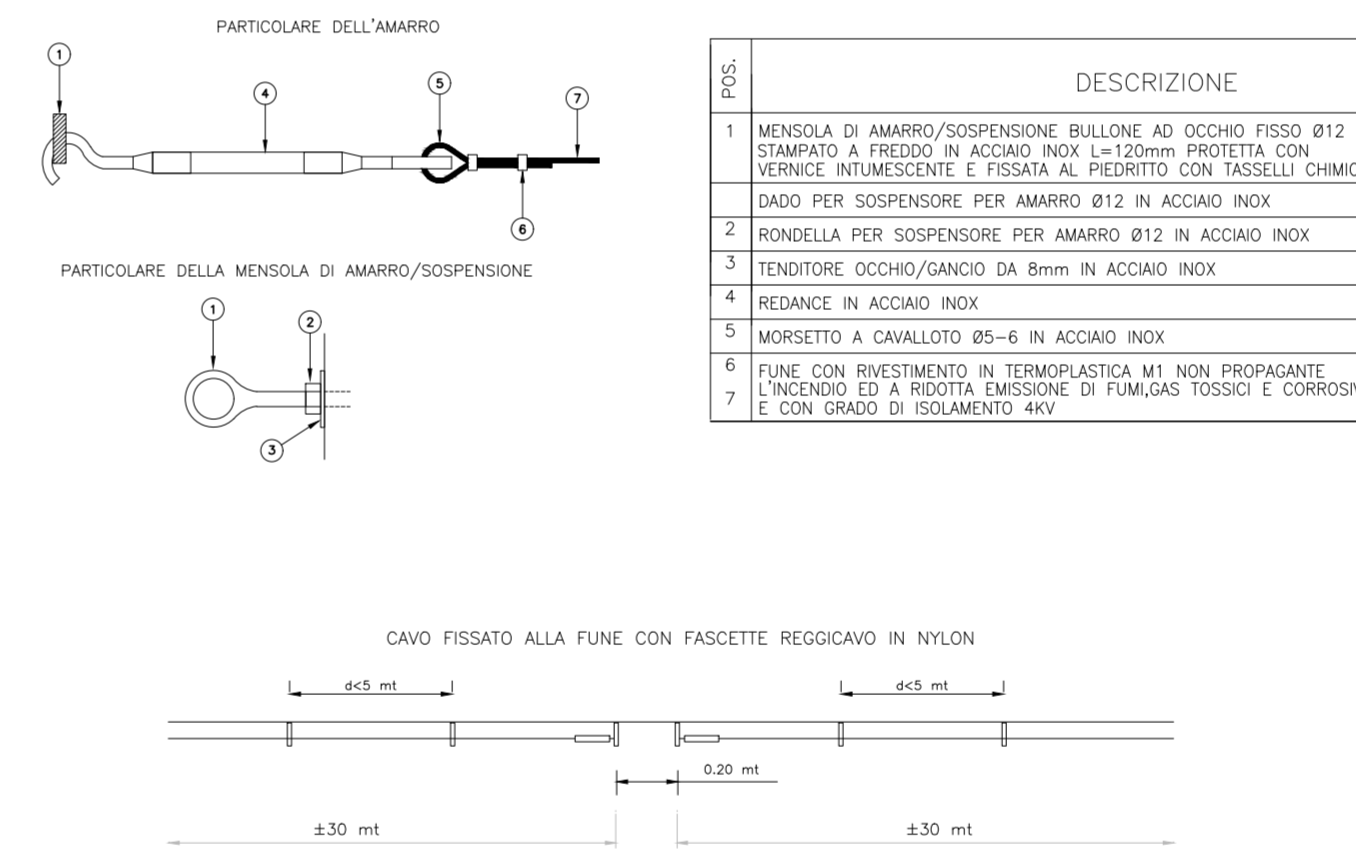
PARTICOLARE DELL'AMARRO

1

4

5

7

6

PARTICOLARE DELLA MENSOLA DI AMARRO/SOSPENSIONE

1

2

3

| POS. | DESCRIZIONE |
|---|---|
| 1 | MENSOLA DI AMARRO/SOSPENSIONE BULLONE AD OCCHIO FISSO Ø12 STAMPATO A FREDDO IN ACCIAIO INOX L=120mm PROTETTA CON VERNICE INTUMESCENTE E FISSATA AL PIEDRITTO CON TASSELLI CHIMIC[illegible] |
| | DADO PER SOSPENSORE PER AMARRO Ø12 IN ACCIAIO INOX |
| 2 | RONDELLA PER SOSPENSORE PER AMARRO Ø12 IN ACCIAIO INOX |
| 3 | TENDITORE OCCHIO/GANCIO DA 8mm IN ACCIAIO INOX |
| 4 | REDANCE IN ACCIAIO INOX |
| 5 | MORSETTO A CAVALLOTO Ø5–6 IN ACCIAIO INOX |
| 6<br>7 | FUNE CON RIVESTIMENTO IN TERMOPLASTICA M1 NON PROPAGANTE L'INCENDIO ED A RIDOTTA EMISSIONE DI FUMI,GAS TOSSICI E CORROSI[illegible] E CON GRADO DI ISOLAMENTO 4KV |

CAVO FISSATO ALLA FUNE CON FASCETTE REGGICAVO IN NYLON

d<5 mt

d<5 mt

0.20 mt

±30 mt

±30 mt